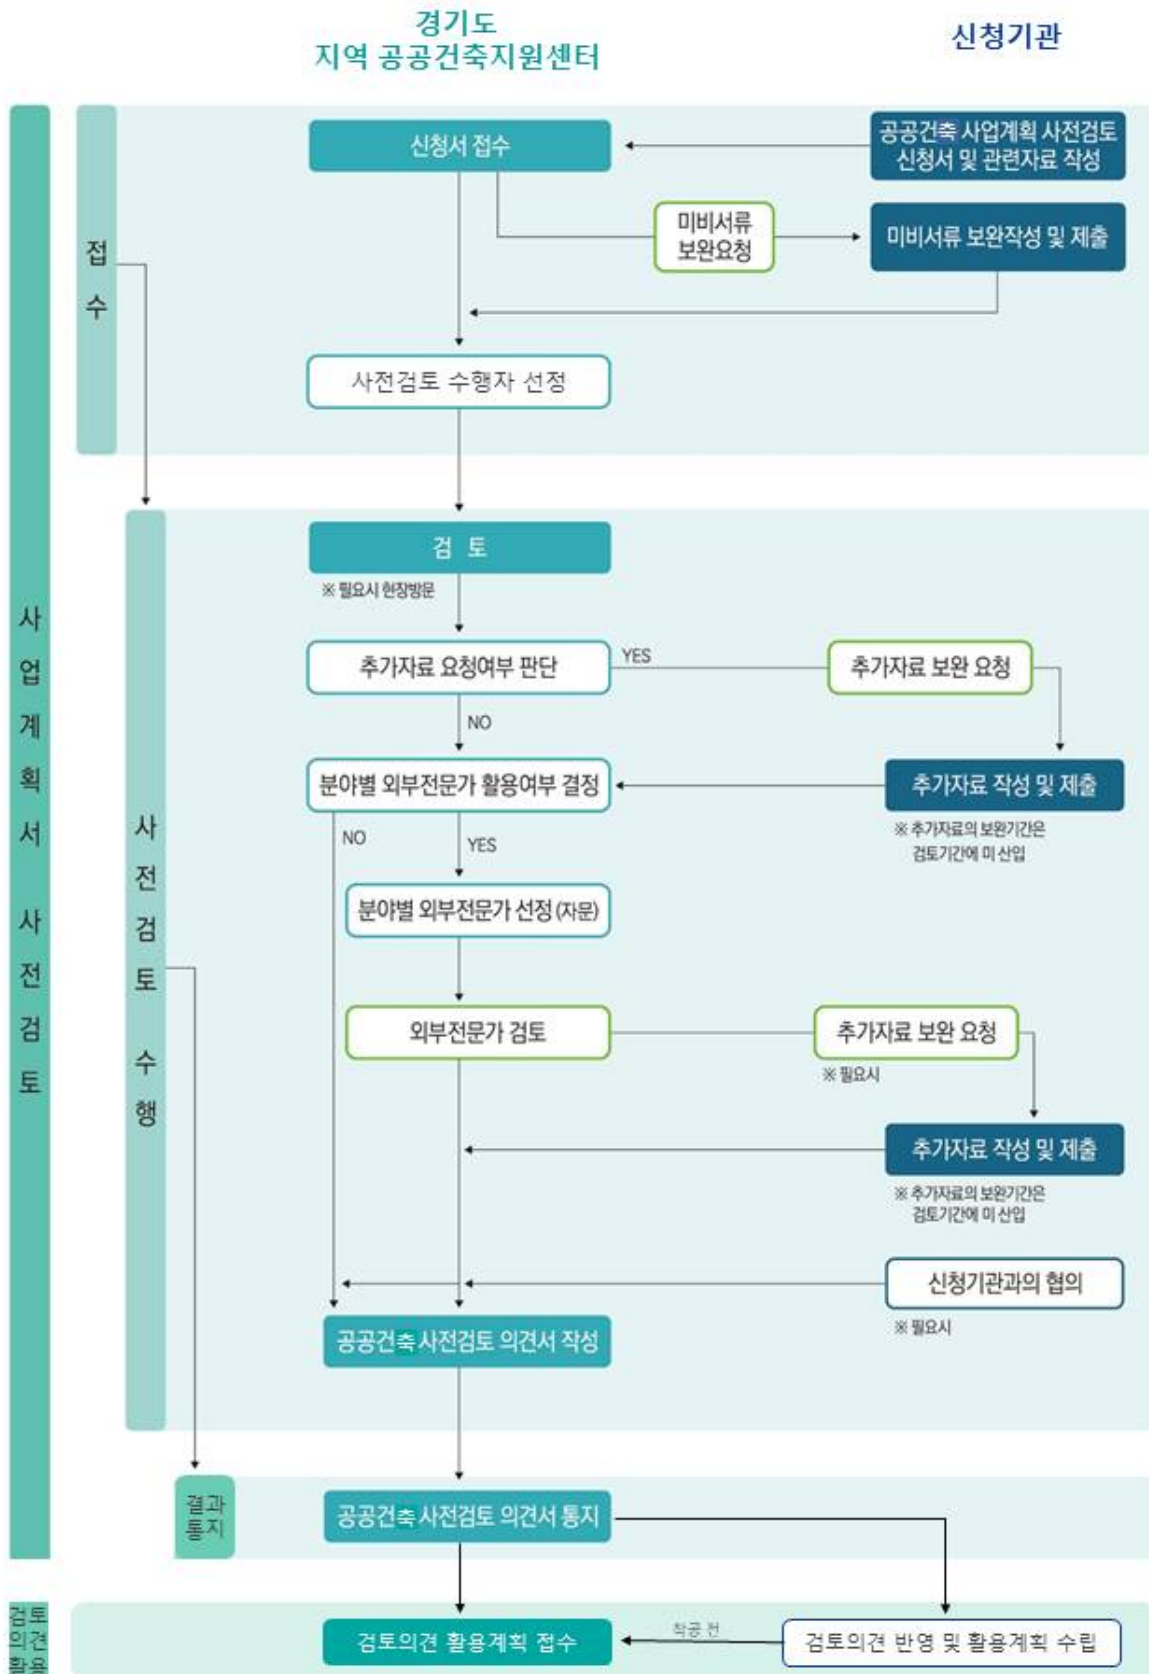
경기도
지역 공공건축지원센터

신청기관

사업계획서 사전검토

접수

신청서 접수

공공건축 사업계획 사전검토 신청서 및 관련자료 작성

미비서류 보완요청

미비서류 보완작성 및 제출

사전검토 수행자 선정

사전검토 수행

검 토

※ 필요시 현장방문

추가자료 요청여부 판단

YES

추가자료 보완 요청

NO

분야별 외부전문가 활용여부 결정

추가자료 작성 및 제출

※ 추가자료의 보완기간은 검토기간에 미 산입

NO

YES

분야별 외부전문가 선정 (자문)

외부전문가 검토

추가자료 보완 요청

※ 필요시

추가자료 작성 및 제출

※ 추가자료의 보완기간은 검토기간에 미 산입

신청기관과의 협의

※ 필요시

공공건축 사전검토 의견서 작성

결과 통지

공공건축 사전검토 의견서 통지

검토 의견 활용

검토의견 활용계획 접수

착공 전

검토의견 반영 및 활용계획 수립